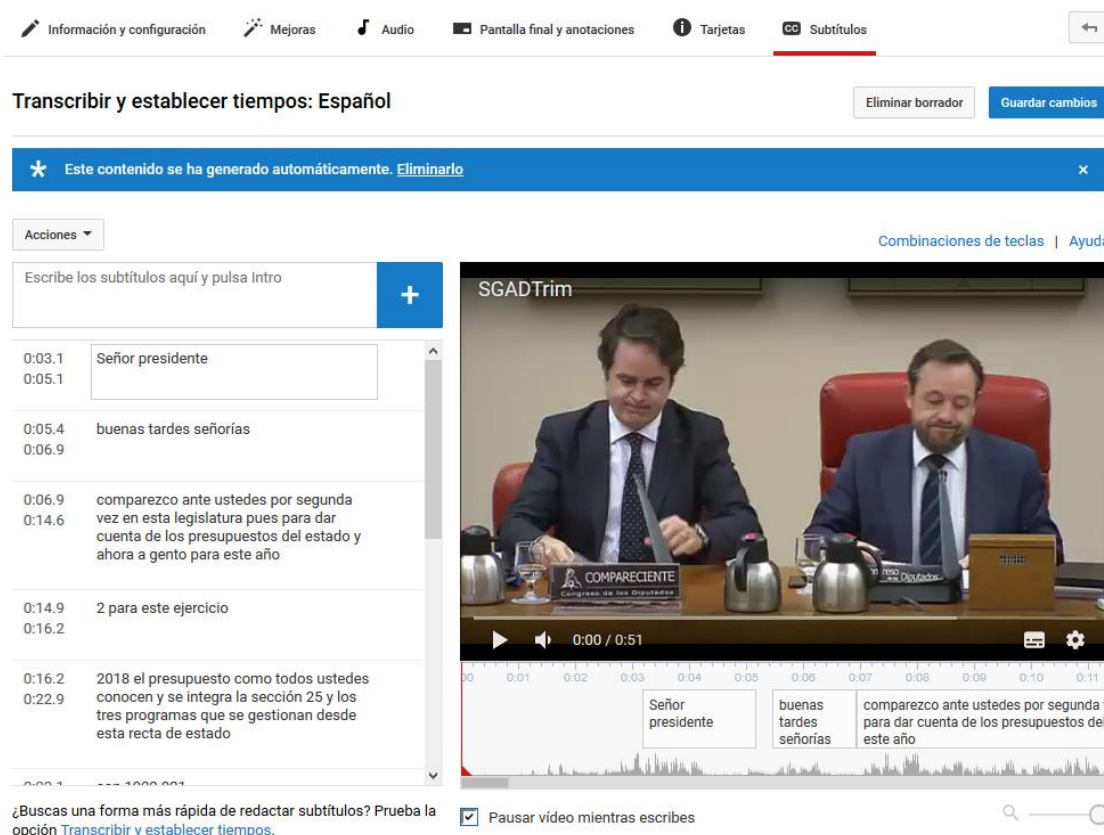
Información y configuración | Mejoras | Audio | Pantalla final y anotaciones | Tarjetas | Subtítulos

Transcribir y establecer tiempos: Español

Eliminar borrador | Guardar cambios

Este contenido se ha generado automáticamente. Eliminarlo ×

Acciones ▾

Combinaciones de teclas | Ayuda

Escribe los subtítulos aquí y pulsa Intro

+

| | |
|---|---|
| 0:03.1 0:05.1 | Señor presidente |
| 0:05.4 0:06.9 | buenas tardes señorías |
| 0:06.9 0:14.6 | comparezco ante ustedes por segunda vez en esta legislatura pues para dar cuenta de los presupuestos del estado y ahora a gento para este año |
| 0:14.9 0:16.2 | 2 para este ejercicio |
| 0:16.2 0:22.9 | 2018 el presupuesto como todos ustedes conocen y se integra la sección 25 y los tres programas que se gestionan desde esta recta de estado |
| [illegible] | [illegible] |

¿Buscas una forma más rápida de redactar subtítulos? Prueba la opción Transcribir y establecer tiempos.

SGADTrim

COMPARECIENTE
Congreso de los Diputados

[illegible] Diputados

0:00 / 0:51

00 0:01 0:02 0:03 0:04 0:05 0:06 0:07 0:08 0:09 0:10 0:11

Señor presidente

buenas tardes señorías

comparezco ante ustedes por segunda para dar cuenta de los presupuestos del este año

Pausar vídeo mientras escribes